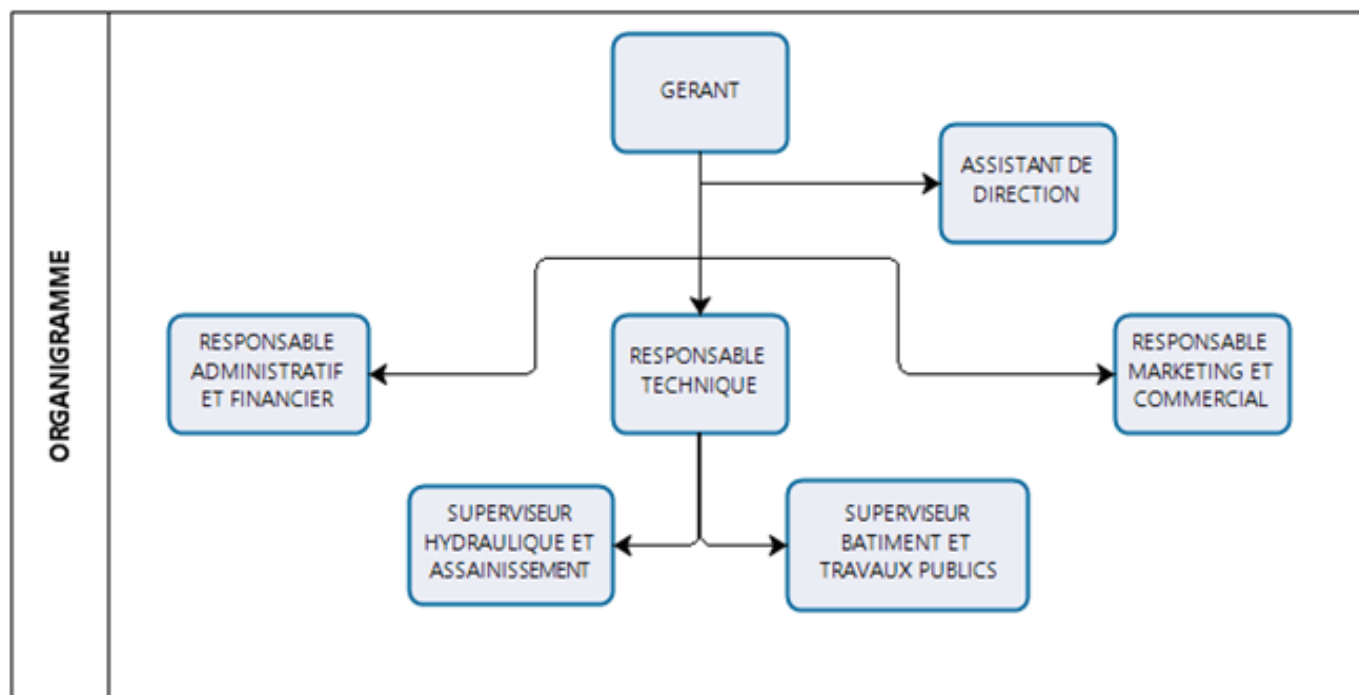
ORGANIGRAMME

GERANT

ASSISTANT DE DIRECTION

RESPONSABLE ADMINISTRATIF ET FINANCIER

RESPONSABLE TECHNIQUE

RESPONSABLE MARKETING ET COMMERCIAL

SUPERVISEUR HYDRAULIQUE ET ASSAINISSEMENT

SUPERVISEUR BATIMENT ET TRAVAUX PUBLICS